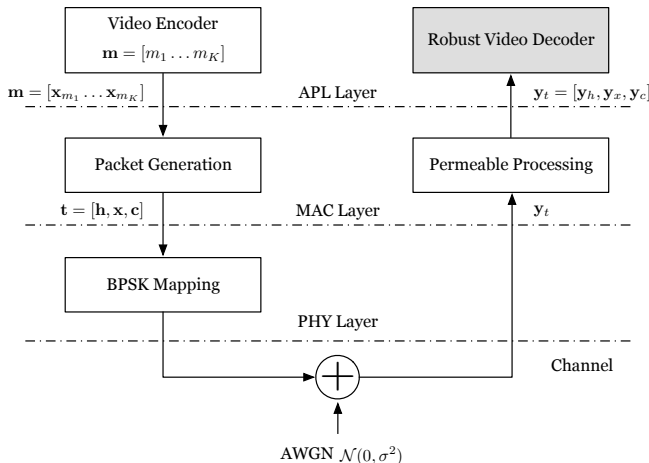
Video Encoder
$\mathbf{m} = [m_1 \dots m_K]$

Robust Video Decoder

$\mathbf{m} = [\mathbf{x}_{m_1} \dots \mathbf{x}_{m_K}]$

APL Layer

$\mathbf{y}_t = [\mathbf{y}_h, \mathbf{y}_x, \mathbf{y}_c]$

Packet Generation

Permeable Processing

$\mathbf{t} = [\mathbf{h}, \mathbf{x}, \mathbf{c}]$

MAC Layer

$\mathbf{y}_t$

BPSK Mapping

PHY Layer

Channel

AWGN $\mathcal{N}(0, \sigma^2)$